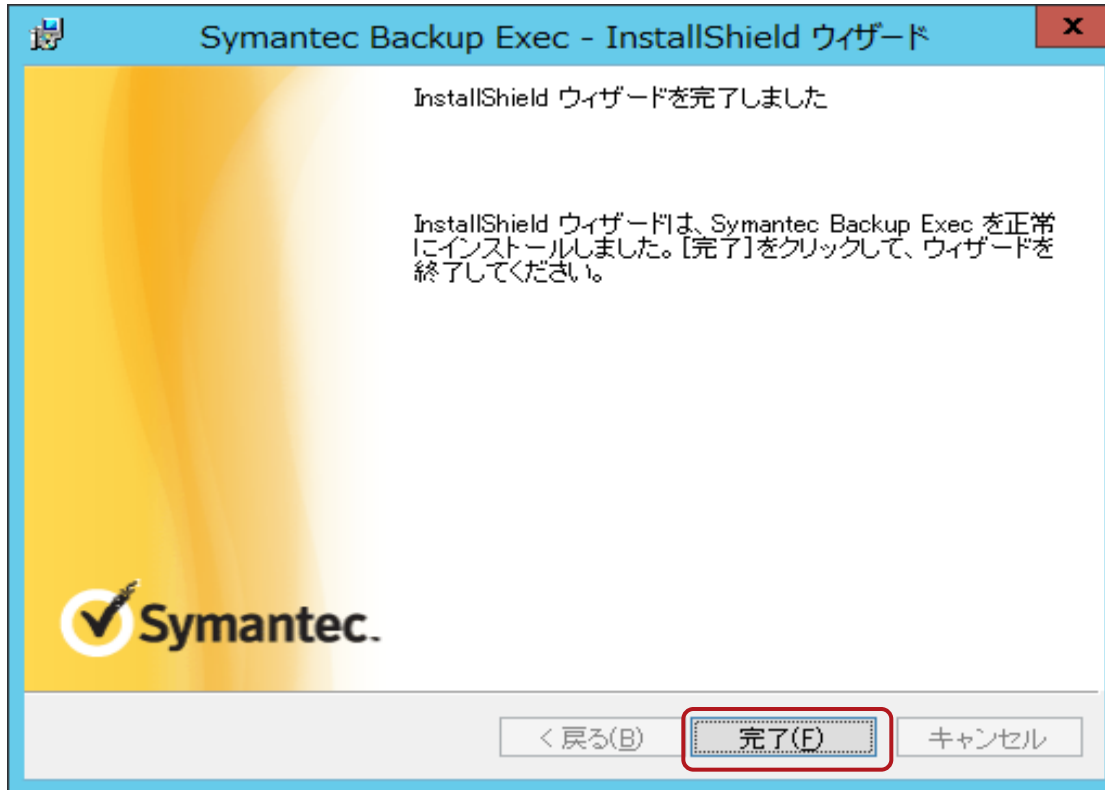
Symantec Backup Exec - InstallShield ウィザード

x

InstallShield ウィザードを完了しました

InstallShield ウィザードは、Symantec Backup Exec を正常にインストールしました。[完了]をクリックして、ウィザードを終了してください。

Symantec.

< 戻る(B)

完了(F)

キャンセル